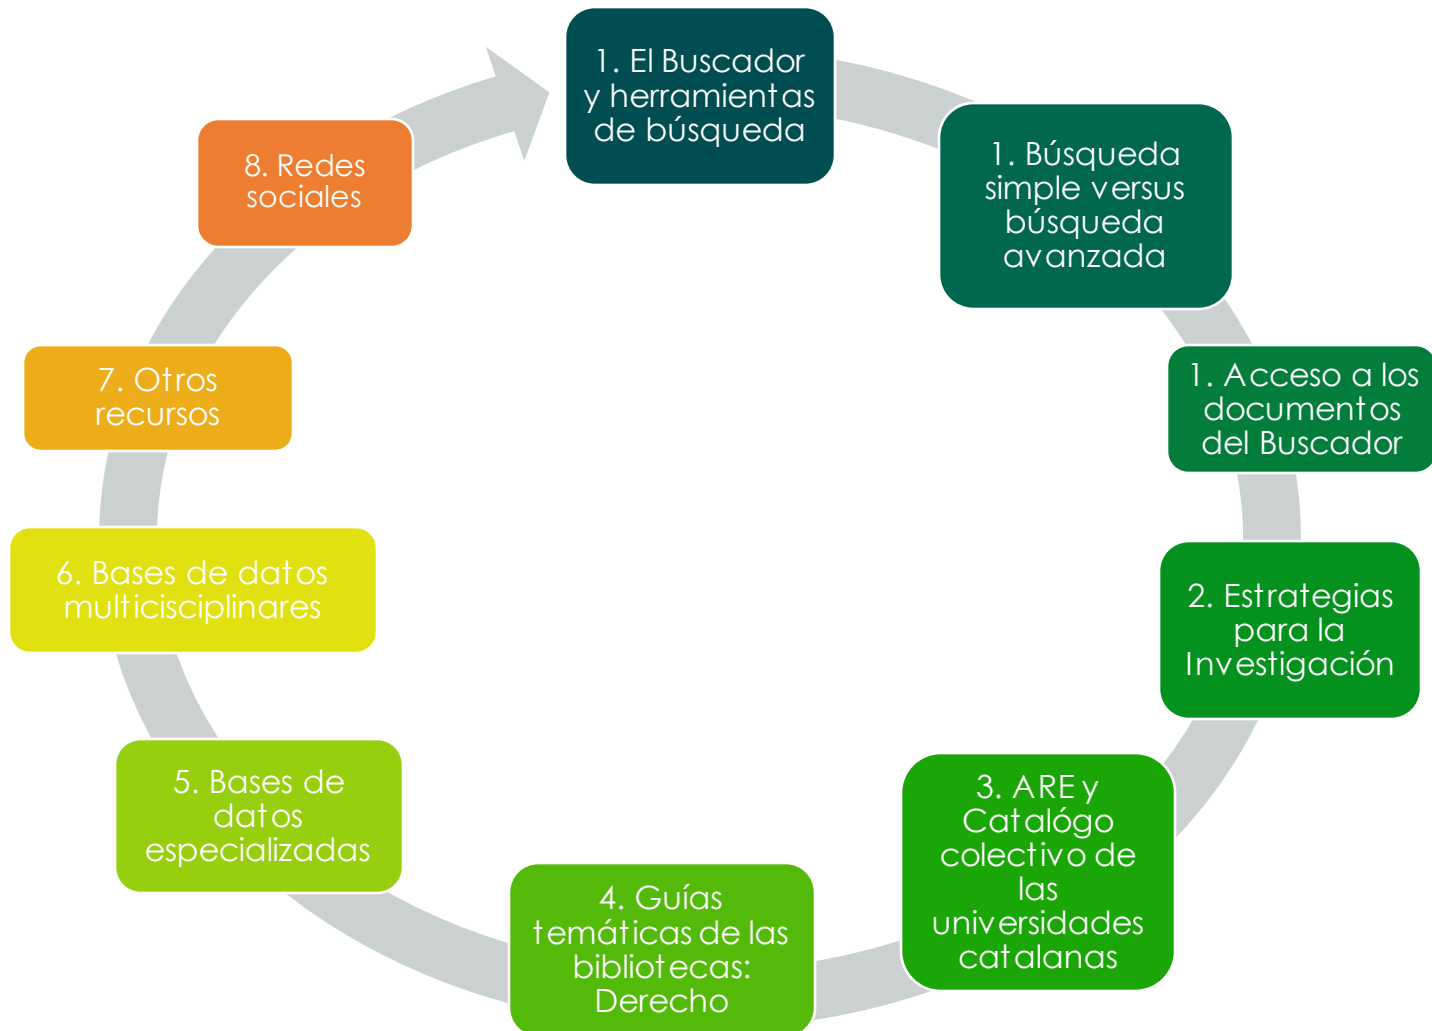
1. El Buscador y herramientas de búsqueda

1. Búsqueda simple versus búsqueda avanzada

1. Acceso a los documentos del Buscador

2. Estrategias para la Investigación

3. ARE y Catalógo colectivo de las universidades catalanas

4. Guías temáticas de las bibliotecas: Derecho

5. Bases de datos especializadas

6. Bases de datos multicisciplinares

7. Otros recursos

8. Redes sociales